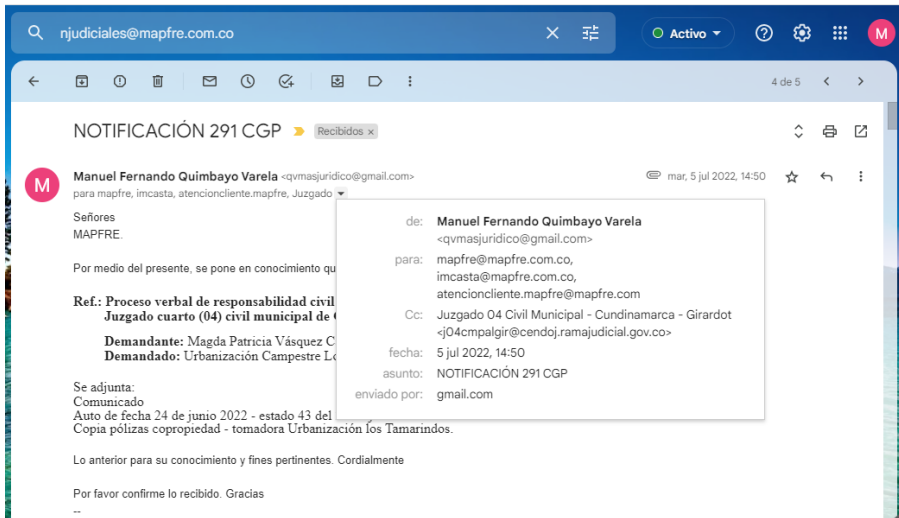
njudiciales@mapfre.com.co

Activo

M

4 de 5

NOTIFICACIÓN 291 CGP

Recibidos ×

M

Manuel Fernando Quimbayo Varela <qvmasjuridico@gmail.com>

para mapfre, imcasta, atencioncliente.mapfre, Juzgado

mar, 5 jul 2022, 14:50

Señores
MAPFRE.

Por medio del presente, se pone en conocimiento qu

Ref.: Proceso verbal de responsabilidad civil
Juzgado cuarto (04) civil municipal de

Demandante: Magda Patricia Vásquez C
Demandado: Urbanización Campestre L

Se adjunta:
Comunicado
Auto de fecha 24 de junio 2022 - estado 43 del
Copia pólizas copropiedad - tomadora Urbanización los Tamarindos.

Lo anterior para su conocimiento y fines pertinentes. Cordialmente

Por favor confirme lo recibido. Gracias

--

de: Manuel Fernando Quimbayo Varela <qvmasjuridico@gmail.com>

para: mapfre@mapfre.com.co, imcasta@mapfre.com.co, atencioncliente.mapfre@mapfre.com

Cc: Juzgado 04 Civil Municipal - Cundinamarca - Girardot <j04cmpalgir@cendoj.ramajudicial.gov.co>

fecha: 5 jul 2022, 14:50

asunto: NOTIFICACIÓN 291 CGP

enviado por: gmail.com